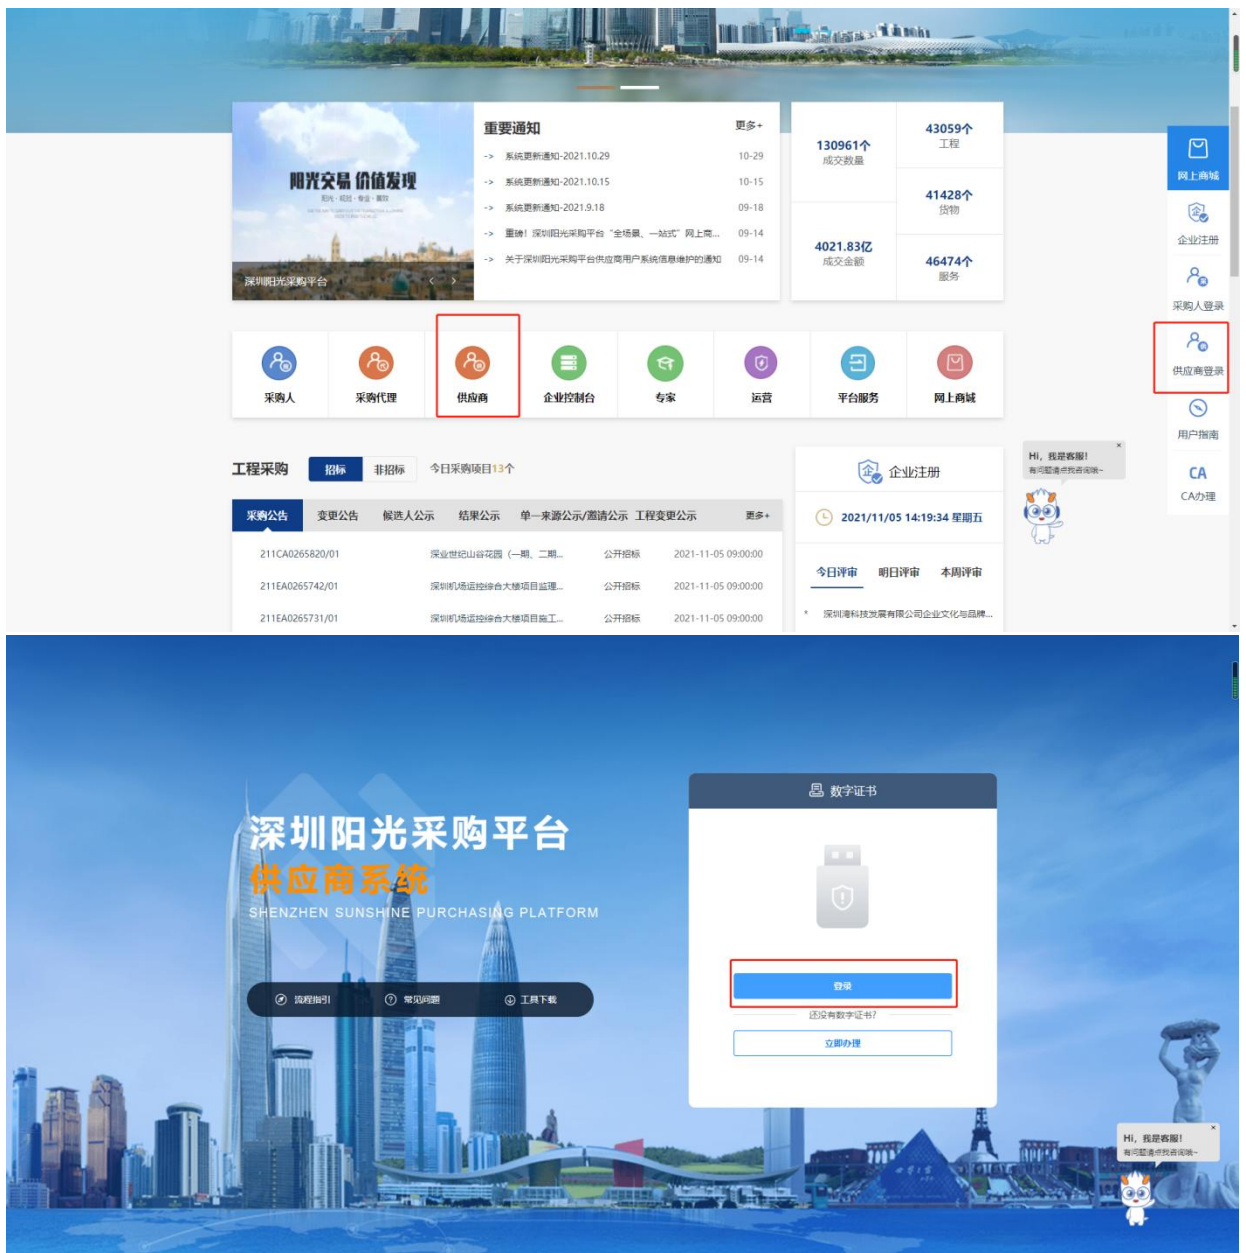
阳光交易 价值发现

阳光 · 规范 · 专业 · 高效

深圳阳光采购平台

重要通知 更多+

-> 系统更新通知-2021.10.29 10-29

-> 系统更新通知-2021.10.15 10-15

-> 系统更新通知-2021.9.18 09-18

-> 重磅！深圳阳光采购平台“全场景、一站式”网上商... 09-14

-> 关于深圳阳光采购平台供应商用户系统信息维护的通知 09-14

130961个
成交数量

43059个
工程

41428个
货物

4021.83亿
成交金额

46474个
服务

网上商城

企业注册

采购人登录

供应商登录

用户指南

CA
CA办理

采购人 采购代理 供应商 企业控制台 专家 运营 平台服务 网上商城

工程采购 招标 非招标 今日采购项目13个

采购公告 变更公告 候选人公示 结果公示 单一来源公示/邀请公示 工程变更公示 更多+

| 211CA0265820/01 | 深业世纪山谷花园（一期、二期... | 公开招标 | 2021-11-05 09:00:00 |
|---|---|---|---|
| 211EA0265742/01 | 深圳机场运控综合大楼项目监理... | 公开招标 | 2021-11-05 09:00:00 |
| 211EA0265731/01 | 深圳机场运控综合大楼项目施工... | 公开招标 | 2021-11-05 09:00:00 |

企业注册

2021/11/05 14:19:34 星期五

今日评审 明日评审 本周评审

* 深圳湾科技发展有限公司企业文化与品牌...

Hi，我是客服！
有问题请点我咨询哦~

深圳阳光采购平台
供应商系统
SHENZHEN SUNSHINE PURCHASING PLATFORM

流程指引 常见问题 工具下载

数字证书

登录

还没有数字证书?

立即办理

Hi，我是客服！
有问题请点我咨询哦~